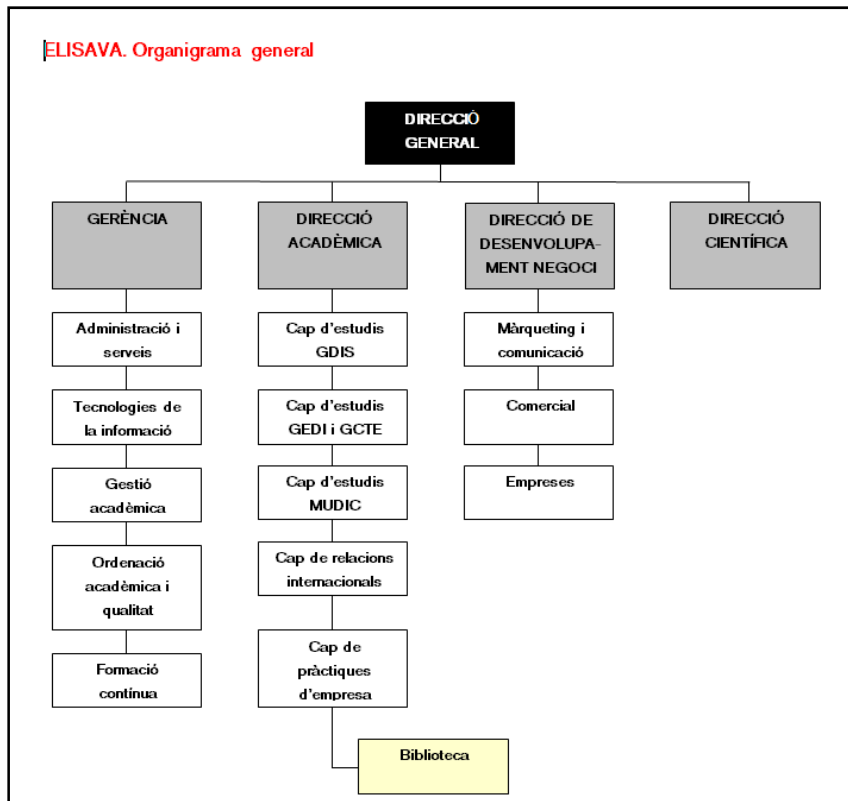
ELISAVA. Organigrama general

DIRECCIÓ GENERAL

GERÈNCIA

DIRECCIÓ ACADÈMICA

DIRECCIÓ DE DESENVOLUPAMENT NEGOCI

DIRECCIÓ CIENTÍFICA

Administració i serveis

Tecnologies de la informació

Gestió acadèmica

Ordenació acadèmica i qualitat

Formació contínua

Cap d'estudis GDIS

Cap d'estudis GEDI i GCTE

Cap d'estudis MUDIC

Cap de relacions internacionals

Cap de pràctiques d'empresa

Biblioteca

Màrqueting i comunicació

Comercial

Empreses